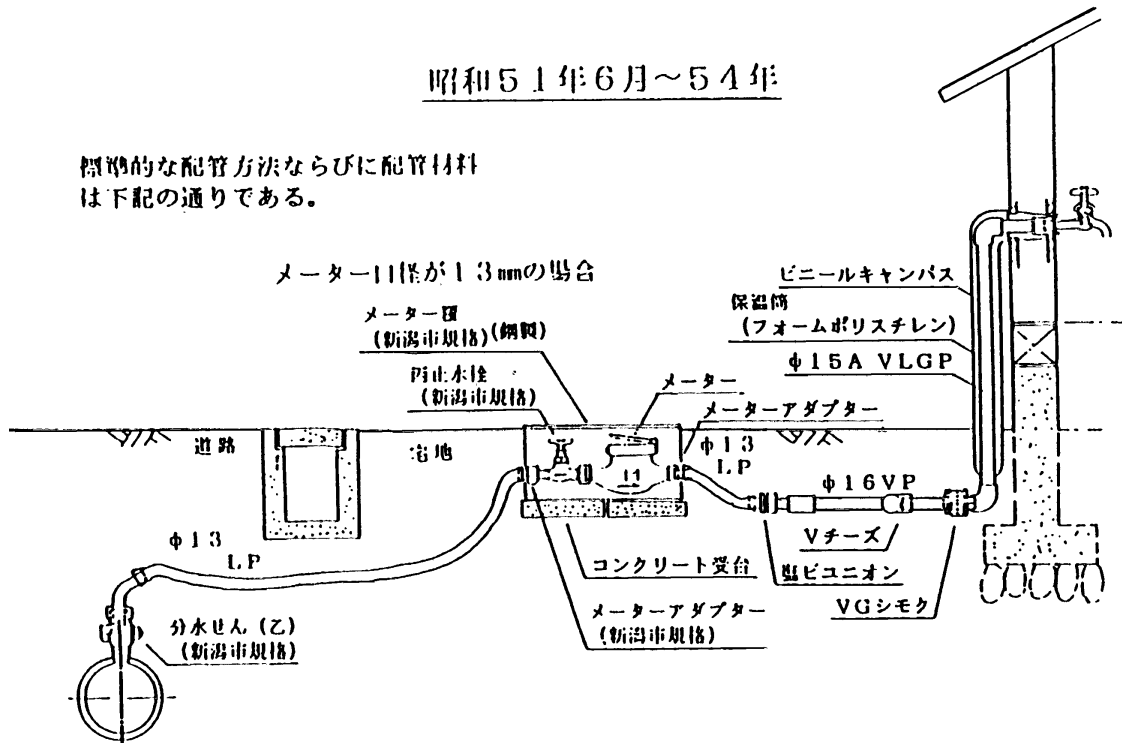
昭和51年6月～54年

標準的な配管方法ならびに配管材料は下記の通りである。

メーター口径が13mmの場合

メーター筺
（新潟市規格）（鋼製）

円止水栓
（新潟市規格）

メーター

メーターアダプター

ビニールキャンバス

保温筒
（フォームポリスチレン）

φ15A VLGP

道路

宅地

φ13
LP

φ16VP

φ13
LP

Vチーズ

コンクリート受台

塩ビユニオン

VGシモク

メーターアダプター
（新潟市規格）

分水せん（乙）
（新潟市規格）